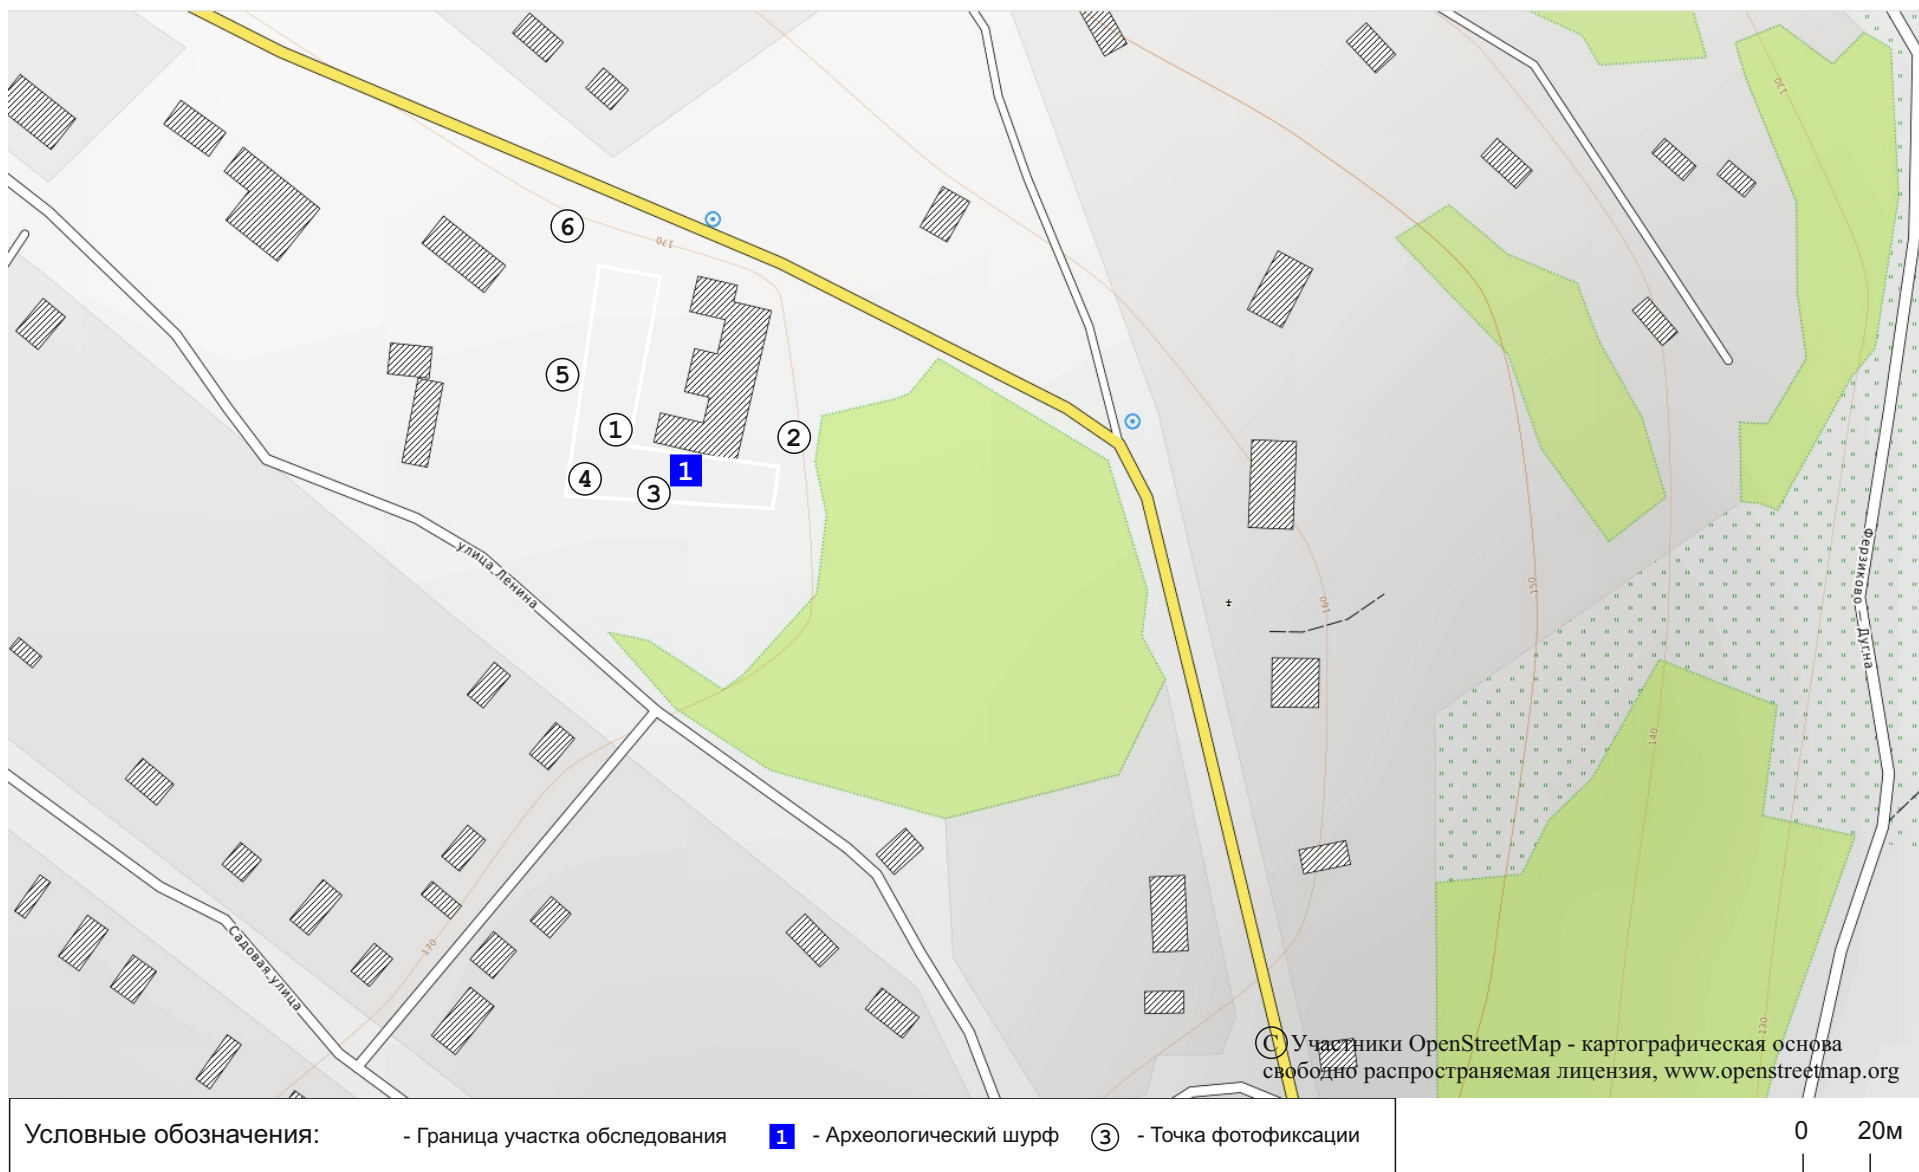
6
170
5
1
2
1
4
3
улица Ленина
Садовая улица
170
160
150
140
130
Ферзиково — Дугна
© Участники OpenStreetMap - картографическая основа свободно распространяемая лицензия, www.openstreetmap.org

Условные обозначения: - Граница участка обследования 1 - Археологический шурф 3 - Точка фотофиксации

0 20м